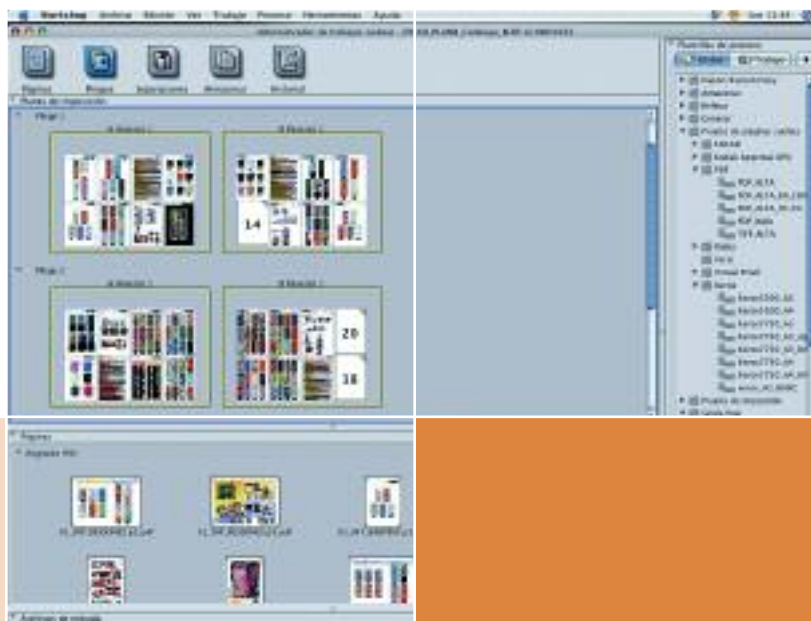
Startshop Archivo Edición Ver Trabajo Proceso Herramientas Ayuda

Administrador de trabajos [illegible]

Pliegos Pliegos Separaciones Ventanas Historial

Pliegos de imposición

Pliego 1

Pliego 2

14

20

18

Plantillas de proceso

Pruebas de pliego

PDF

PDF_ALTA

PDF_BAJA

TIFF_ALTA

Páginas

Páginas PDF

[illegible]